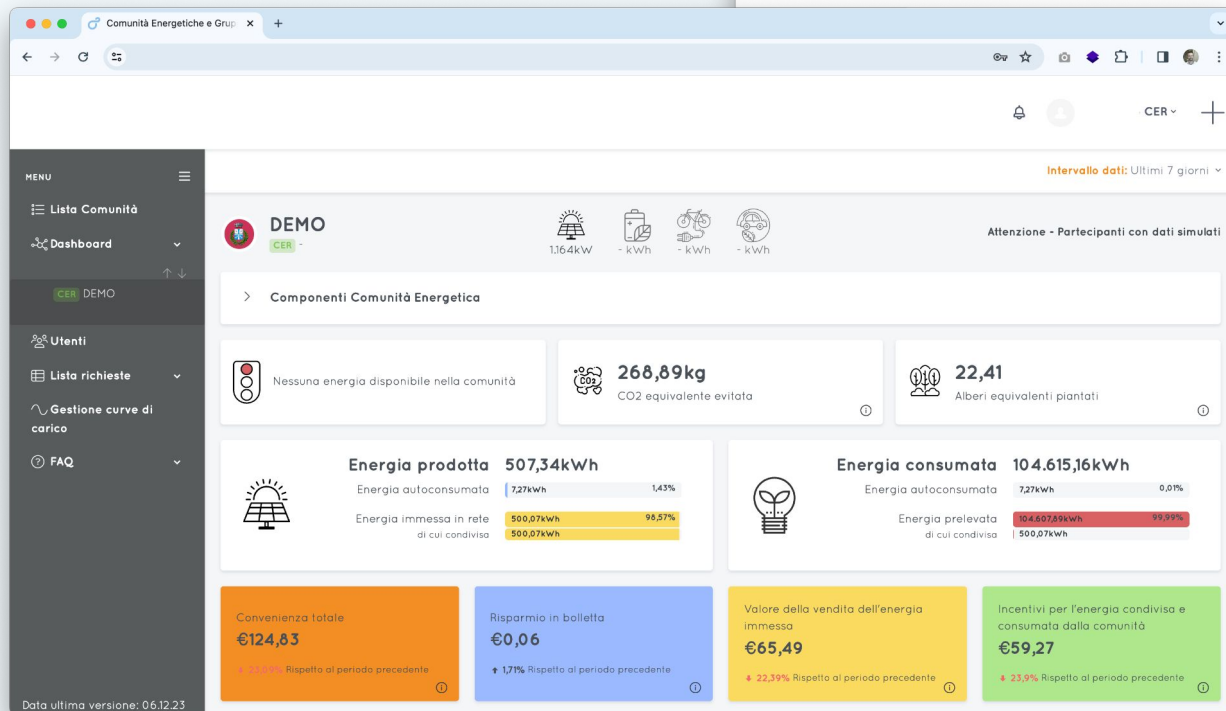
Comunità Energetiche e Grup ×

CER

MENU

Lista Comunità

Dashboard

CER DEMO

Utenti

Lista richieste

Gestione curve di carico

FAQ

Data ultima versione: 06.12.23

Intervallo dati: Ultimi 7 giorni

DEMO

CER -

1,164kW - kWh - kWh - kWh

Attenzione - Partecipanti con dati simulati

Componenti Comunità Energetica

Nessuna energia disponibile nella comunità

268,89kg
CO2 equivalente evitata

22,41
Alberi equivalenti piantati

Energia prodotta 507,34kWh
Energia autoconsumata 7,27kWh 1,43%
Energia immessa in rete 500,07kWh 98,57%
di cui condivisa 500,07kWh

Energia consumata 104.615,16kWh
Energia autoconsumata 7,27kWh 0,01%
Energia prelevata 104.607,89kWh 99,99%
di cui condivisa 500,07kWh

Convenienza totale
€124,83
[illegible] Rispetto al periodo precedente

Risparmio in bolletta
€0,06
1,71% Rispetto al periodo precedente

Valore della vendita dell'energia immessa
€65,49
22,39% Rispetto al periodo precedente

Incentivi per l'energia condivisa e consumata dalla comunità
€59,27
23,9% Rispetto al periodo precedente